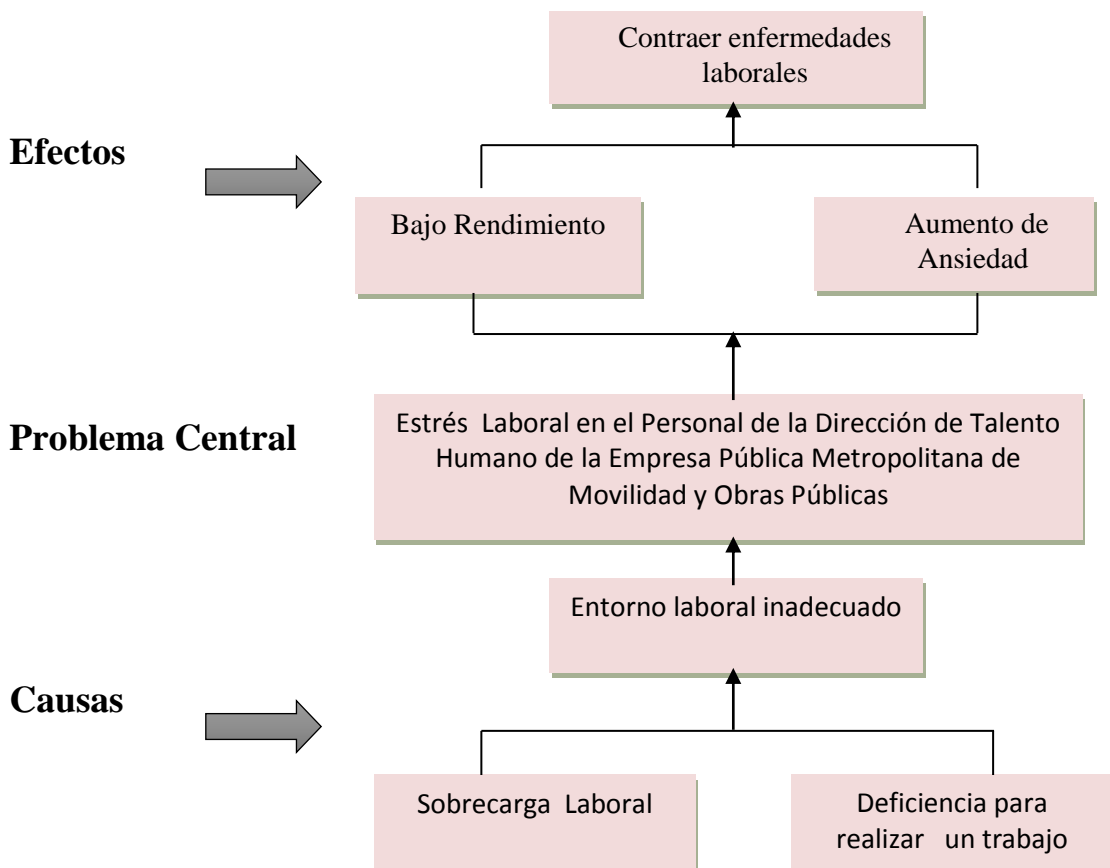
Contraer enfermedades laborales

Efectos

Bajo Rendimiento

Aumento de Ansiedad

Problema Central

Estrés Laboral en el Personal de la Dirección de Talento Humano de la Empresa Pública Metropolitana de Movilidad y Obras Públicas

Entorno laboral inadecuado

Causas

Sobrecarga Laboral

Deficiencia para realizar un trabajo